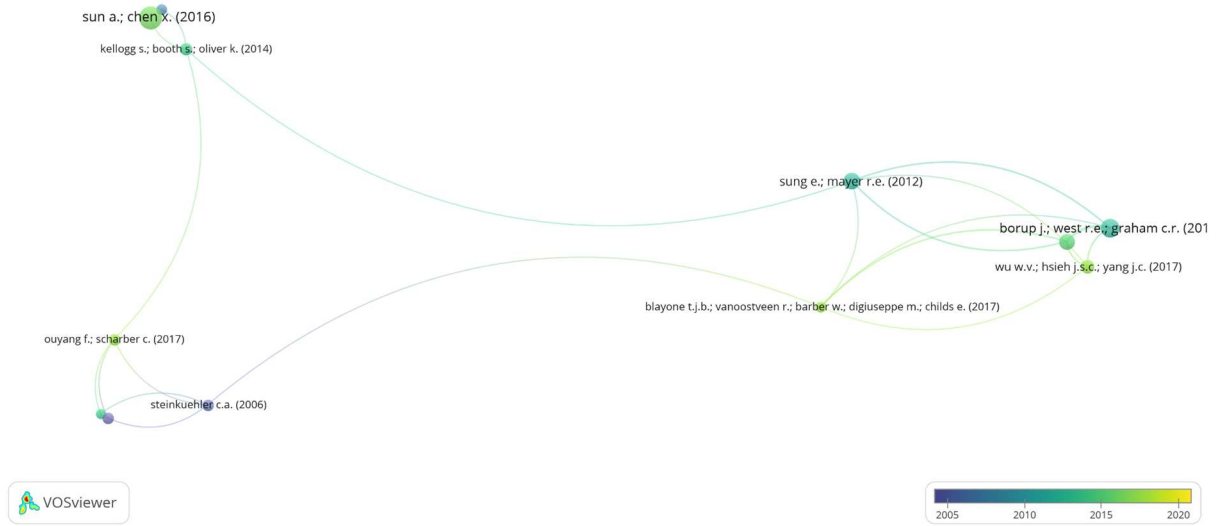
sun a.; chen x. (2016)

kellogg s.; booth s.; oliver k. (2014)

sung e.; mayer r.e. (2012)

borup j.; west r.e.; graham c.r. (201

wu w.v.; hsieh j.s.c.; yang j.c. (2017)

blayone t.j.b.; vanoostveen r.; barber w.; digiuseppe m.; childs e. (2017)

ouyang f.; scharber c. (2017)

steinkuehler c.a. (2006)

VOSviewer

2005 2010 2015 2020